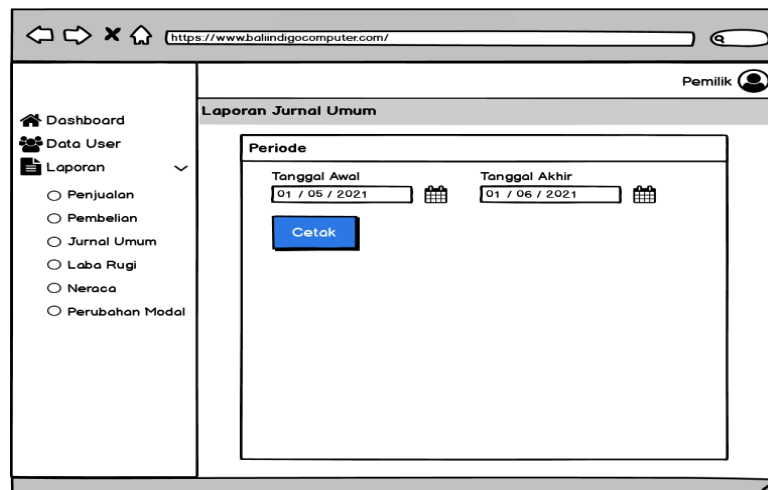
https://www.baliindigocomputer.com/

Pemilik

Dashboard
Data User
Laporan
Penjualan
Pembelian
Jurnal Umum
Laba Rugi
Neraca
Perubahan Modal

Laporan Jurnal Umum

Periode

Tanggal Awal
01 / 05 / 2021

Tanggal Akhir
01 / 06 / 2021

Cetak